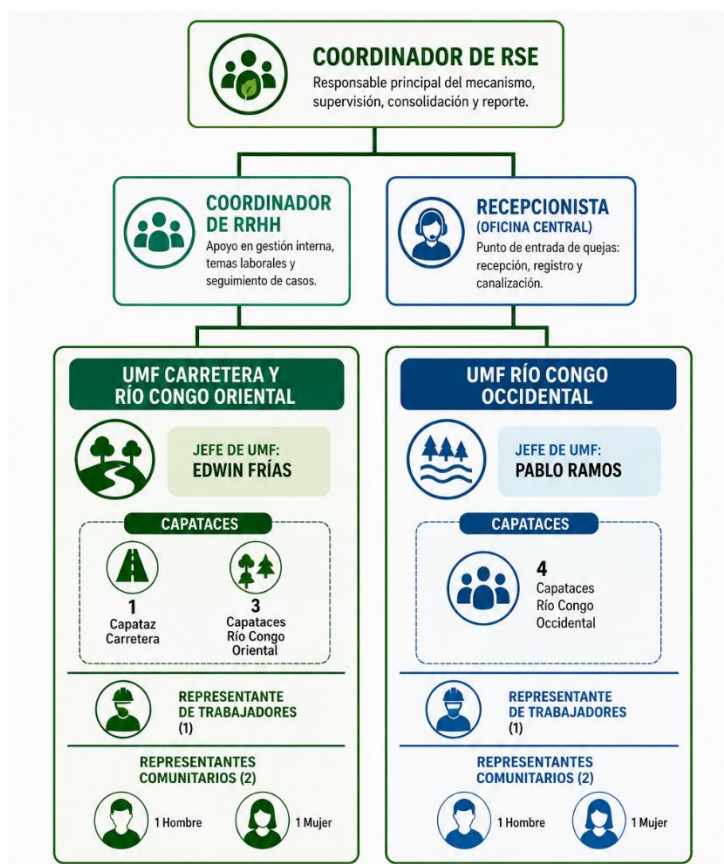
COORDINADOR DE RSE
Responsable principal del mecanismo, supervisión, consolidación y reporte.

COORDINADOR DE RRHH
Apoyo en gestión interna, temas laborales y seguimiento de casos.

RECEPCIONISTA (OFICINA CENTRAL)
Punto de entrada de quejas: recepción, registro y canalización.

UMF CARRETERA Y RÍO CONGO ORIENTAL

JEFE DE UMF:
EDWIN FRÍAS

CAPATACES

1
Capataz Carretera

3
Capataces Río Congo Oriental

REPRESENTANTE DE TRABAJADORES
(1)

REPRESENTANTES COMUNITARIOS (2)

1 Hombre

1 Mujer

UMF RÍO CONGO OCCIDENTAL

JEFE DE UMF:
PABLO RAMOS

CAPATACES

4
Capataces Río Congo Occidental

REPRESENTANTE DE TRABAJADORES
(1)

REPRESENTANTES COMUNITARIOS (2)

1 Hombre

1 Mujer